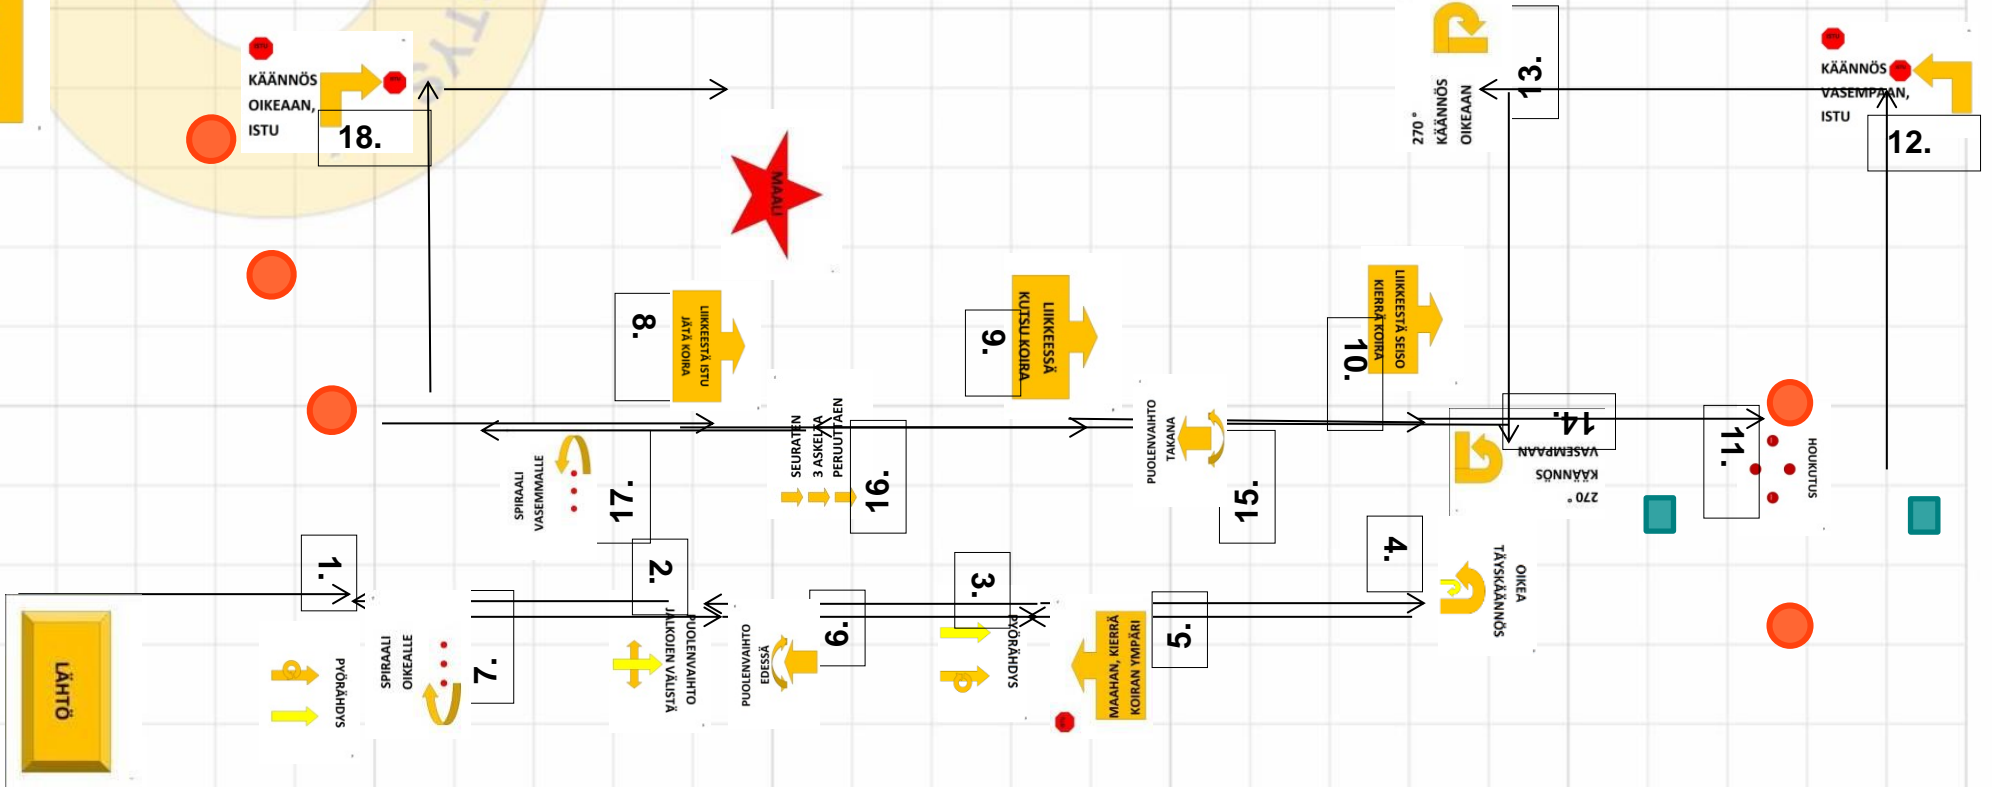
ISTU
KÄÄNNÖS OIKEAAN, ISTU
18.

MAALI

13.
270 ° KÄÄNNÖS OIKEAAN

KÄÄNNÖS VASEMPAAN, ISTU
12.

8.
LIIKKEESTÄ ISTU JÄTÄ KOIRA

9.
LIIKKEESSÄ KUTSU KOIRA

10.
LIIKKEESTÄ SEISO KIERRÄ KOIRA

SEURATEN 3 ASKELTA PERUUTTAEN
16.

PUOLENVAIHTO TAKANA
15.

14.
270 ° KÄÄNNÖS VASEMPAAN

11.
HOUKUTUS

SPIRAALI VASEMMALLE
17.

1.
2.
3.
4.

LÄHTÖ

PYÖRÄHDYS

SPIRAALI OIKEALLE
7.

PUOLENVAIHTO JALKOJEN VÄLISTÄ

PUOLENVAIHTO EDESSÄ
6.

PYÖRÄHDYS

MAAHAN, KIERRÄ KOIRAN YMPÄRI
5.

OIKEA TÄYSKÄÄNNÖS